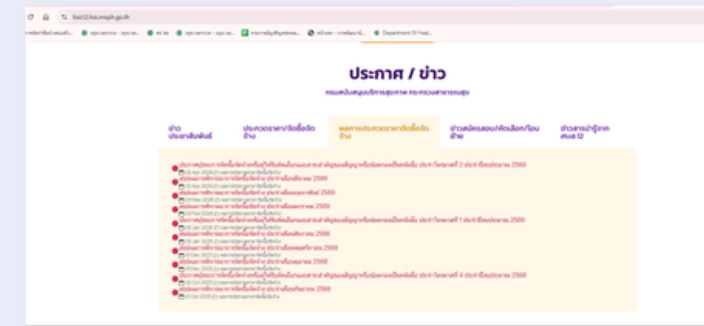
hss12.hss.moph.go.th

Department Of Heal...

ประกาศ / ข่าว

กรมสนับสนุนบริการสุขภาพ กระทรวงสาธารณสุข

ข่าวประชาสัมพันธ์

ประกวดราคา/จัดซื้อจัดจ้าง

ผลการประกวดราคา/จัดซื้อจัดจ้าง

ข่าวสมัครสอบ/คัดเลือก/โอนย้าย

ข่าวสารน่ารู้จาก ศบส.12

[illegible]
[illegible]
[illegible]
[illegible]
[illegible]
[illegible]
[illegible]
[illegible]
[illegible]
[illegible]